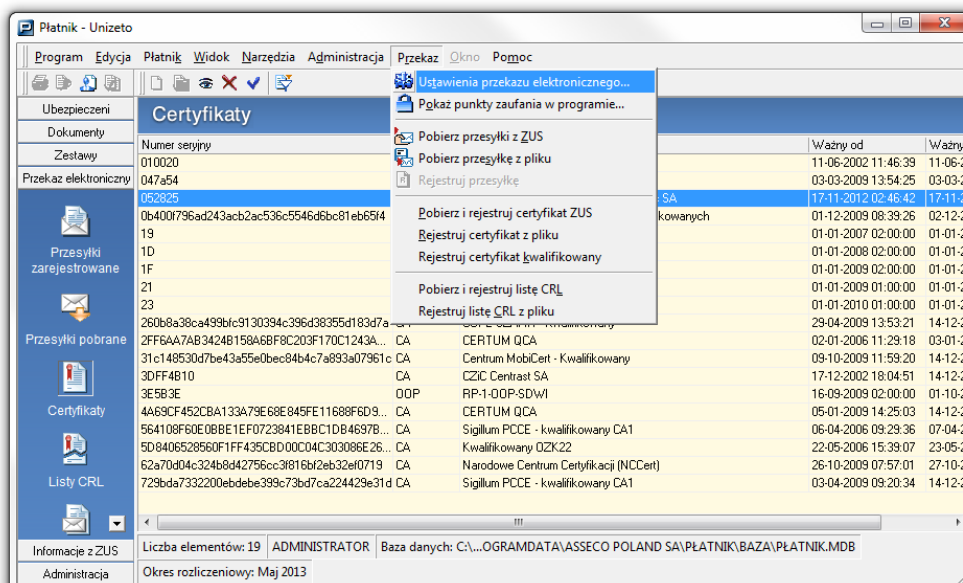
Płatnik - Unizeto

Program Edycja Płatnik Widok Narzędzia Administracja Przekaz Okno Pomoc

Ubezpieczeni
Dokumenty
Zestawy
Przekaz elektroniczny

Przesyłki zarejestrowane
Przesyłki pobrane
Certyfikaty
Listy CRL

Informacje z ZUS
Administracja

Certyfikaty

Ustawienia przekazu elektronicznego...
Pokaż punkty zaufania w programie...
Pobierz przesyłki z ZUS
Pobierz przesyłkę z pliku
Rejestruj przesyłkę
Pobierz i rejestruj certyfikat ZUS
Rejestruj certyfikat z pliku
Rejestruj certyfikat kwalifikowany
Pobierz i rejestruj listę CRL
Rejestruj listę CRL z pliku

| Numer seryjny | | | Ważny od | Ważny |
|---|---|---|---|---|
| 010020 | | | 11-06-2002 11:46:39 | 11-06-2 |
| 047a54 | | | 03-03-2009 13:54:25 | 03-03-2 |
| 052825 | | SA | 17-11-2012 02:46:42 | 17-11-2 |
| 0b400f796ad243acb2ac536c5546d6bc81eb65f4 | | kowanych | 01-12-2009 08:39:26 | 02-12-2 |
| 19 | | | 01-01-2007 02:00:00 | 01-01-2 |
| 1D | | | 01-01-2008 02:00:00 | 01-01-2 |
| 1F | | | 01-01-2009 02:00:00 | 01-01-2 |
| 21 | | | 01-01-2009 01:00:00 | 01-01-2 |
| 23 | | | 01-01-2010 01:00:00 | 01-01-2 |
| 260b8a38ca499bfc9130394c396d38355d183d7a | | | 29-04-2009 13:53:21 | 14-12-2 |
| 2FF6AA7AB3424B158A6BF8C203F170C1243A... | CA | CERTUM QCA | 02-01-2006 11:29:18 | 03-01-2 |
| 31c148530d7be43a55e0bec84b4c7a893a07961c | CA | Centrum MobiCert - Kwalifikowany | 09-10-2009 11:59:20 | 14-12-2 |
| 3DFF4B10 | CA | CZiC Centrast SA | 17-12-2002 18:04:51 | 14-12-2 |
| 3E5B3E | OOP | RP-1-OOP-SDWI | 16-09-2009 02:00:00 | 01-10-2 |
| 4A69CF452CBA133A79E68E845FE11688F6D9... | CA | CERTUM QCA | 05-01-2009 14:25:03 | 14-12-2 |
| 564108F60E0BBE1EF0723841EBBC1DB4697B... | CA | Sigillum PCCE - kwalifikowany CA1 | 06-04-2006 09:29:36 | 07-04-2 |
| 5D8406528560F1FF435CBD00C04C303086E26... | CA | Kwalifikowany OZK22 | 22-05-2006 15:39:07 | 23-05-2 |
| 62a70d04c324b8d42756cc3f816bf2eb32ef0719 | CA | Narodowe Centrum Certyfikacji (NCCert) | 26-10-2009 07:57:01 | 27-10-2 |
| 729bda7332200ebdebe399c73bd7ca224429e31d | CA | Sigillum PCCE - kwalifikowany CA1 | 03-04-2009 09:20:34 | 14-12-2 |

Liczba elementów: 19 | ADMINISTRATOR | Baza danych: C:\...OGRAMDATA\ASSECO POLAND SA\PŁATNIK\BAZA\PŁATNIK.MDB
Okres rozliczeniowy: Maj 2013